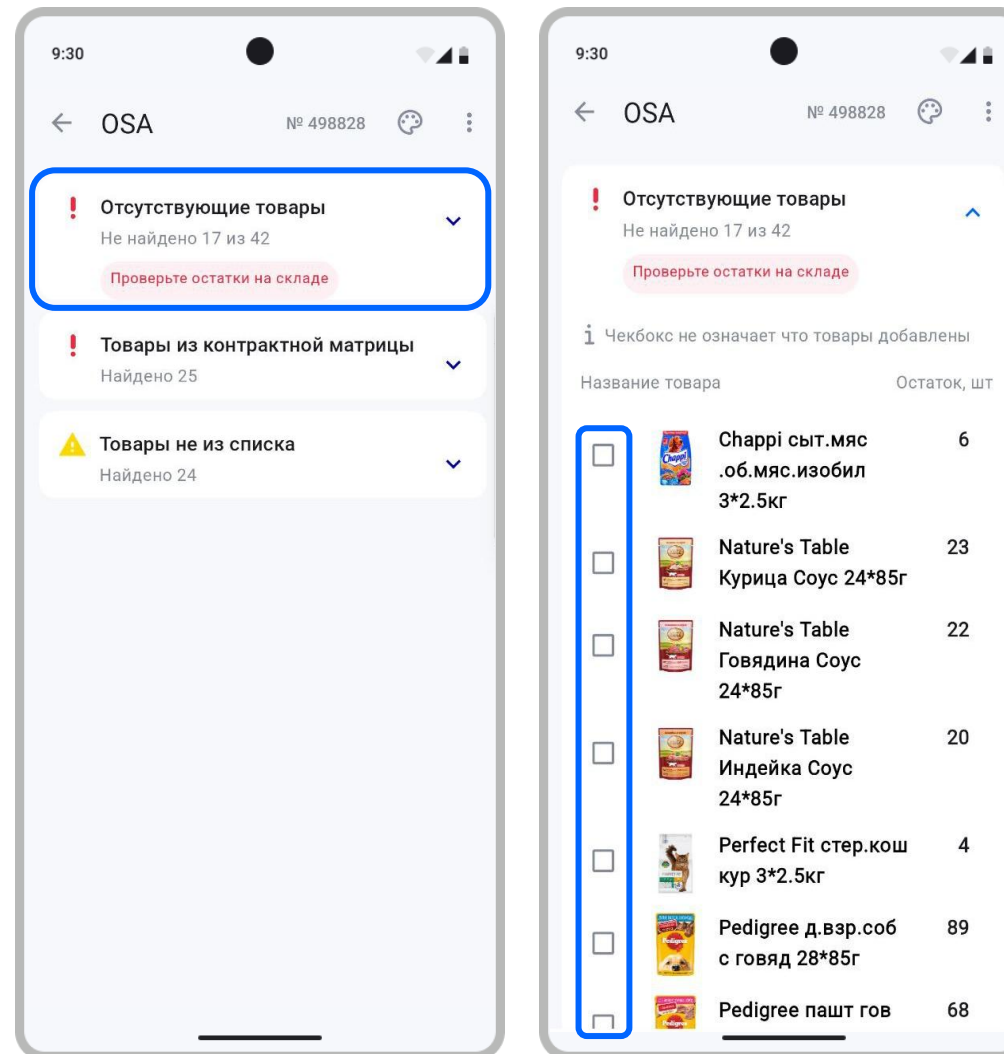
9:30

OSA № 498828

! Отсутствующие товары
Не найдено 17 из 42
Проверьте остатки на складе

! Товары из контрактной матрицы
Найдено 25

Товары не из списка
Найдено 24

9:30

OSA № 498828

! Отсутствующие товары
Не найдено 17 из 42
Проверьте остатки на складе

i Чекбокс не означает что товары добавлены

| Название товара | Остаток, шт |
|---|---|
| Chappi сыт.мяс .об.мяс.изобил 3*2.5кг | 6 |
| Nature's Table Курица Соус 24*85г | 23 |
| Nature's Table Говядина Соус 24*85г | 22 |
| Nature's Table Индейка Соус 24*85г | 20 |
| Perfect Fit стер.кош кур 3*2.5кг | 4 |
| Pedigree д.взр.соб с говяд 28*85г | 89 |
| Pedigree пашт гов | 68 |